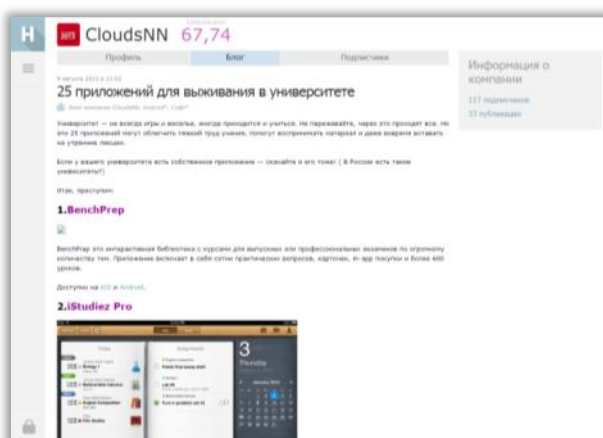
H

CloudsNN 67,74

Профиль Блог Подписчики

Информация о компании

117 подписчиков

33 публикации

9 августа 2013 в 11:02

25 приложений для выживания в университете

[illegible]

Университет — не всегда игры и веселье, иногда приходится и учиться. Не переживайте, через это проходят все. Но эти 25 приложений могут облегчить тяжелый труд ученья, помогут воспринимать материал и даже вовремя вставать на утренние лекции.

Если у вашего университета есть собственное приложение — скачайте и его тоже! ( В России есть такие университеты?)

Итак, приступим:

1.BenchPrep

BenchPrep это интерактивная библиотека с курсами для выпускных или профессиональных экзаменов по огромному количеству тем. Приложение включает в себя сотни практических вопросов, карточек, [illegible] и более 400 уроков.

Доступно на iOS и Android.

2.iStudiez Pro

3

Thursday